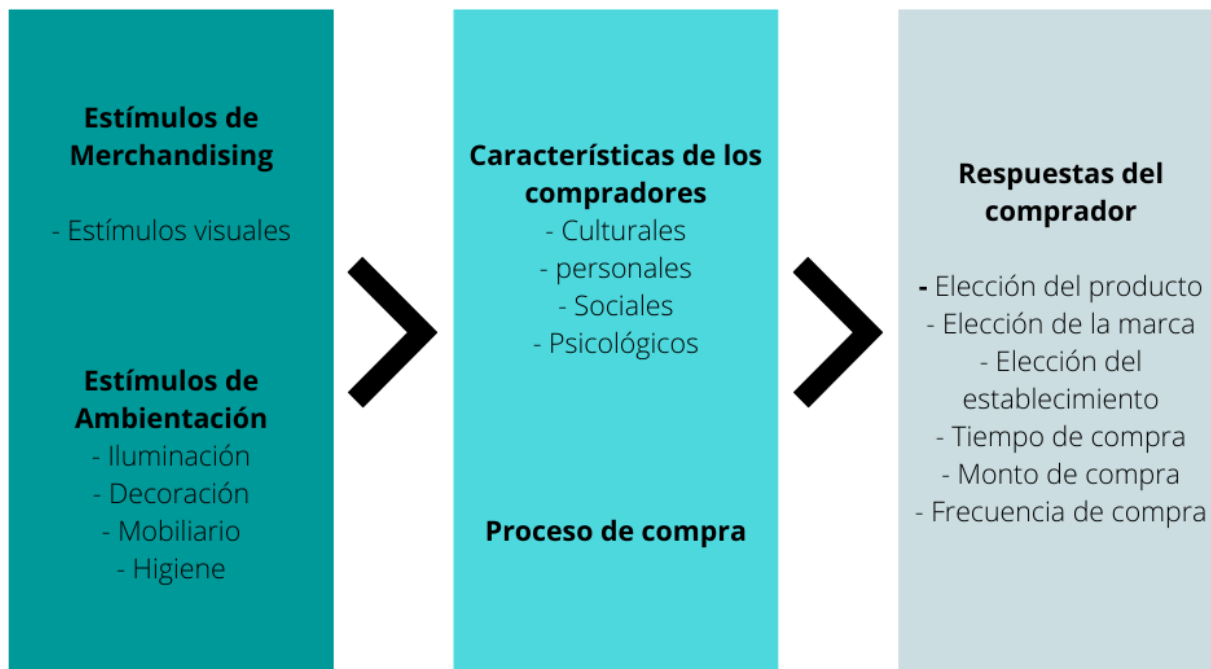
**Estímulos de Merchandising**

- Estímulos visuales

**Estímulos de Ambientación**
- Iluminación
- Decoración
- Mobiliario
- Higiene

**Características de los compradores**
- Culturales
- personales
- Sociales
- Psicológicos

**Proceso de compra**

**Respuestas del comprador**

- Elección del producto
- Elección de la marca
- Elección del establecimiento
- Tiempo de compra
- Monto de compra
- Frecuencia de compra